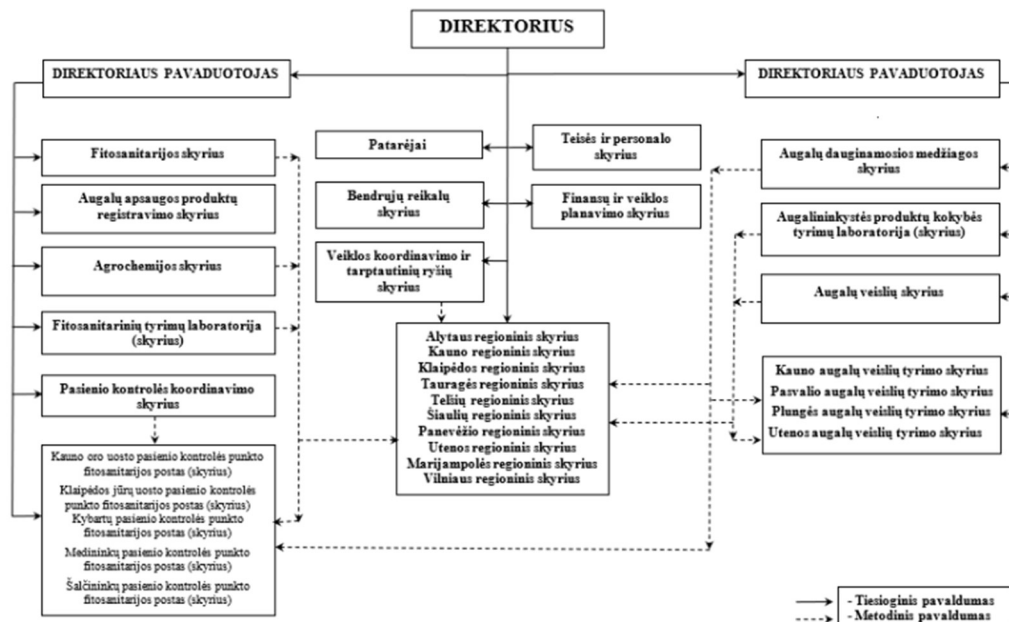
DIREKTORIUS

DIREKTORIAUS PAVADUOTOJAS

DIREKTORIAUS PAVADUOTOJAS

Fitosanitarijos skyrius

Augalų apsaugos produktų registravimo skyrius

Agrochemijos skyrius

Fitosanitarinių tyrimų laboratorija (skyrius)

Pasienio kontrolės koordinavimo skyrius

Kauno oro uosto pasienio kontrolės punkto fitosanitarijos postas (skyrius)
Klaipėdos jūrų uosto pasienio kontrolės punkto fitosanitarijos postas (skyrius)
Kybartų pasienio kontrolės punkto fitosanitarijos postas (skyrius)
Medininkų pasienio kontrolės punkto fitosanitarijos postas (skyrius)
Šalčininkų pasienio kontrolės punkto fitosanitarijos postas (skyrius)

Patarėjai

Teisės ir personalo skyrius

Bendrųjų reikalų skyrius

Finansų ir veiklos planavimo skyrius

Veiklos koordinavimo ir tarptautinių ryšių skyrius

Alytaus regioninis skyrius
Kauno regioninis skyrius
Klaipėdos regioninis skyrius
Tauragės regioninis skyrius
Telšių regioninis skyrius
Šiaulių regioninis skyrius
Panevėžio regioninis skyrius
Utenos regioninis skyrius
Marijampolės regioninis skyrius
Vilniaus regioninis skyrius

Augalų dauginamosios medžiagos skyrius

Augalininkystės produktų kokybės tyrimų laboratorija (skyrius)

Augalų veislių skyrius

Kauno augalų veislių tyrimo skyrius
Pasvalio augalų veislių tyrimo skyrius
Plungės augalų veislių tyrimo skyrius
Utenos augalų veislių tyrimo skyrius

- Tiesioginis pavaldumas
- Metodinis pavaldumas